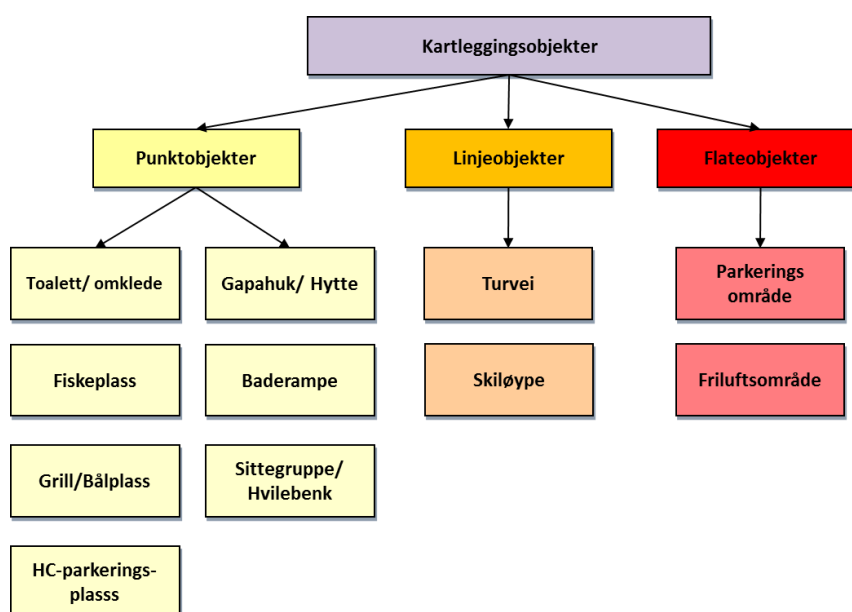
Kartleggingsobjekter

Punktobjekter

Linjeobjekter

Flateobjekter

Toalett/ omklede

Gapahuk/ Hytte

Fiskeplass

Baderampe

Grill/Bålplass

Sittegruppe/ Hvilebenk

HC-parkerings-plasss

Turvei

Skiløype

Parkerings område

Friluftsområde